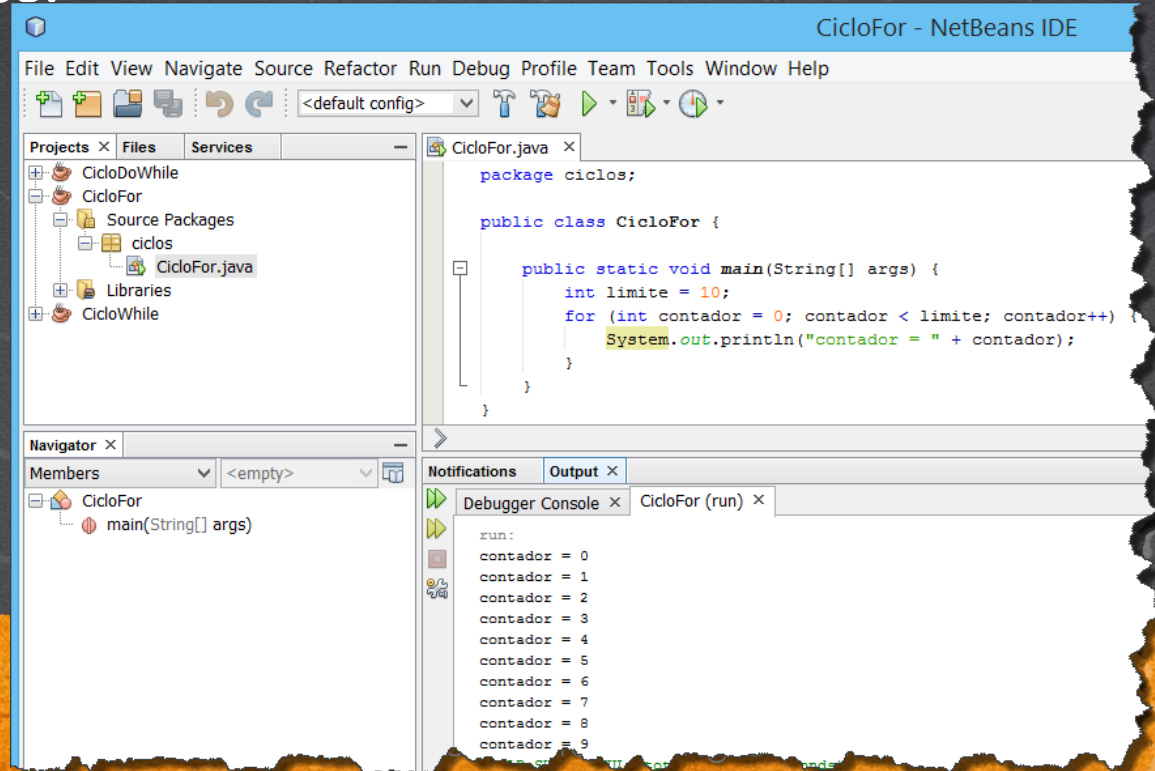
CicloFor - NetBeans IDE

File Edit View Navigate Source Refactor Run Debug Profile Team Tools Window Help

<default config>

Projects × Files Services

CicloDoWhile
CicloFor
Source Packages
ciclos
CicloFor.java
Libraries
CicloWhile

CicloFor.java ×

package ciclos;

public class CicloFor {

    public static void main(String[] args) {
        int limite = 10;
        for (int contador = 0; contador < limite; contador++) {
            System.out.println("contador = " + contador);
        }
    }
}

Navigator ×

Members
<empty>

CicloFor
main(String[] args)

Notifications Output ×

Debugger Console × CicloFor (run) ×

run:
contador = 0
contador = 1
contador = 2
contador = 3
contador = 4
contador = 5
contador = 6
contador = 7
contador = 8
contador = 9
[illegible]